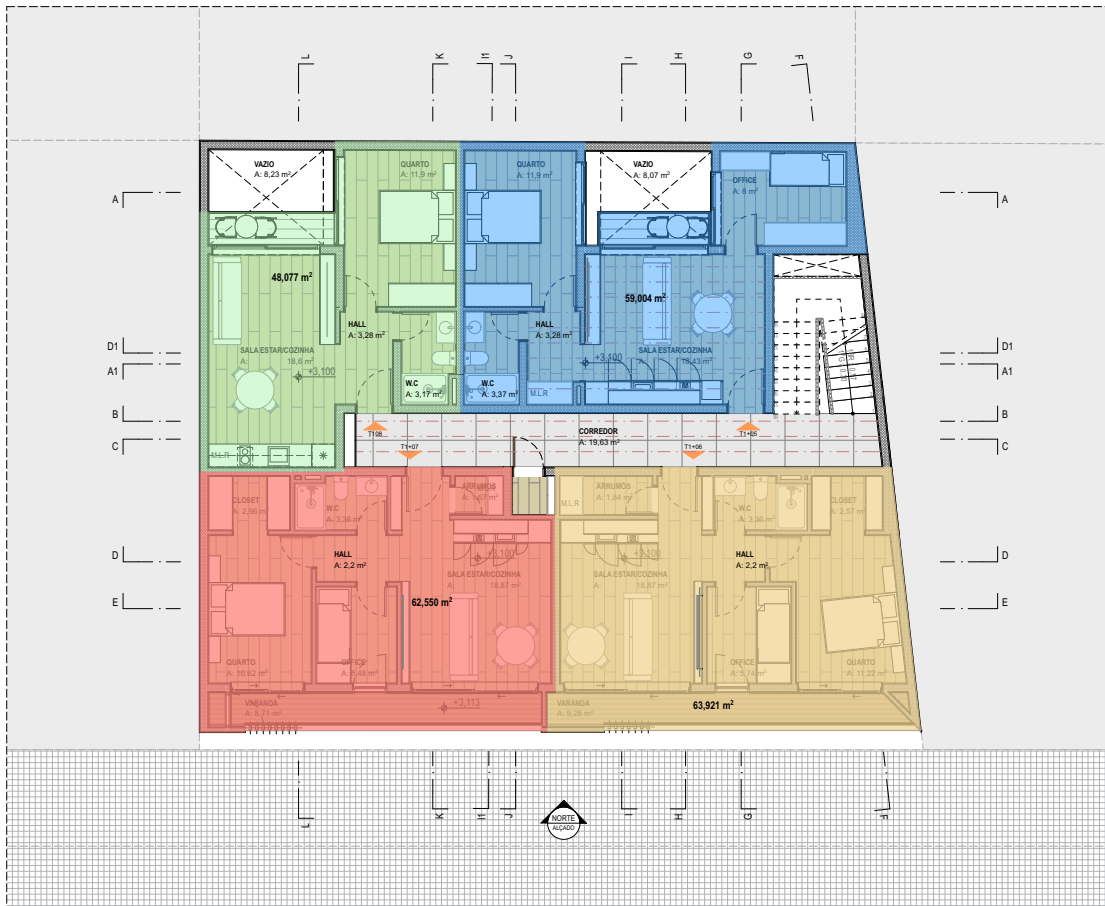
L K I1 J I H G F

A A
D1 D1
A1 A1
B B
C C
D D
E E

VAZIO
A: 8,23 m²

QUARTO
A: 11,9 m²

QUARTO
A: 11,9 m²

VAZIO
A: 8,07 m²

OFFICE
A: 8 m²

48,077 m²

HALL
A: 3,28 m²

HALL
A: 3,28 m²

59,004 m²

SALA ESTAR/COZINHA
A: 18,6 m²

+3,100

W.C
A: 3,17 m²

W.C
A: 3,37 m²

M.L.R

+3,100

SALA ESTAR/COZINHA
A: 18,43 m²

M.L.R

CORREDOR
A: 19,63 m²

T108
T1+07
T1+06
T1+05

CLOSET
A: 2,86 m²

W.C
A: 3,36 m²

ARRUMOS
A: 1,87 m²

M.L.R

ARRUMOS
A: 1,84 m²

W.C
A: 3,36 m²

CLOSET
A: 2,57 m²

HALL
A: 2,2 m²

+3,100

+3,100

HALL
A: 2,2 m²

SALA ESTAR/COZINHA
A: 18,87 m²

SALA ESTAR/COZINHA
A: 18,87 m²

62,550 m²

QUARTO
A: 10,62 m²

OFFICE
A: 5,48 m²

OFFICE
A: 5,74 m²

QUARTO
A: 11,22 m²

VARANDA
A: 8,71 m²

+3,113

VARANDA
A: 9,28 m²

63,921 m²

L K I1 J I H G F

NORTE
ALÇADO